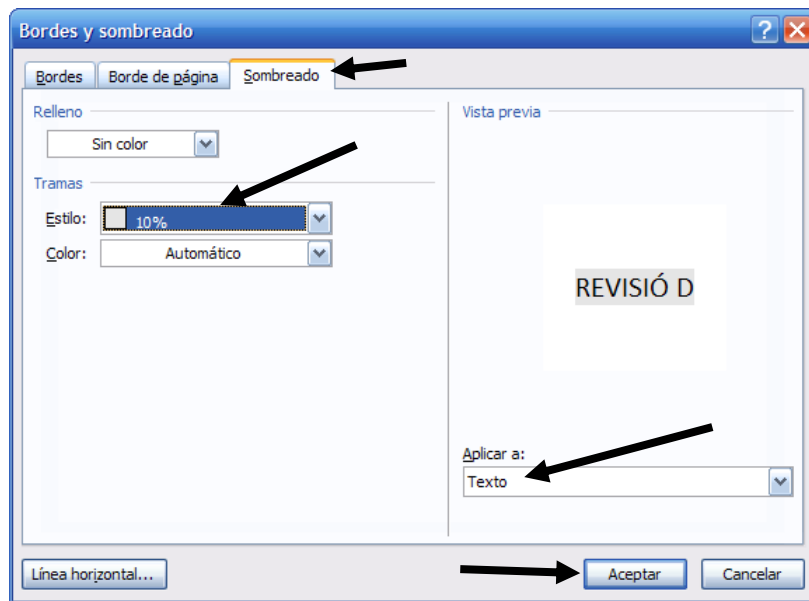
Bordes y sombreado

?

Bordes | Borde de página | Sombreado

Relleno

Sin color

Tramas

Estilo: 10%

Color: Automático

Vista previa

REVISIÓ D

Aplicar a:

Texto

Línea horizontal...

Aceptar

Cancelar